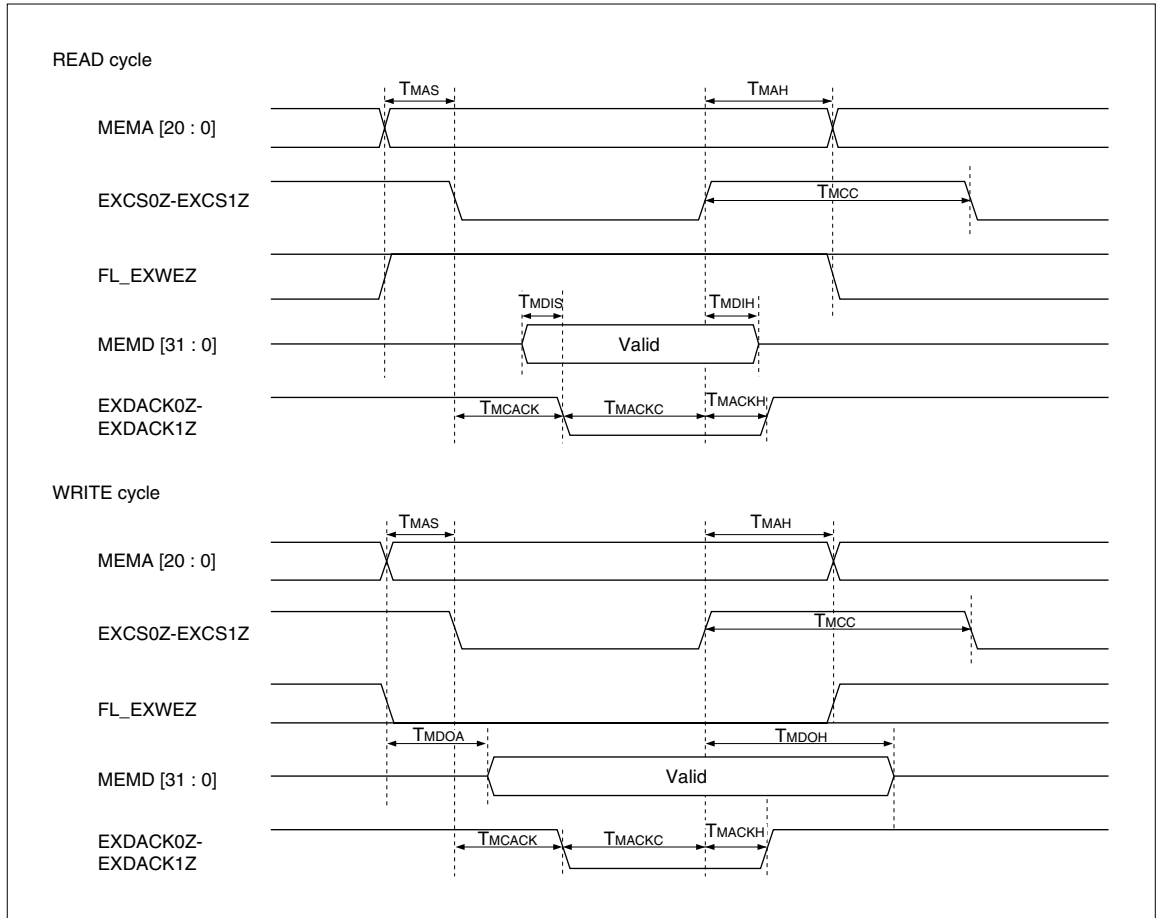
READ cycle

$T_{MAS}$

$T_{MAH}$

MEMA [20 : 0]

EXCS0Z-EXCS1Z

$T_{MCC}$

FL_EXWEZ

$T_{MDIS}$

$T_{MDIH}$

MEMD [31 : 0]

Valid

EXDACK0Z-EXDACK1Z

$T_{MCACK}$

$T_{MACKC}$

$T_{MACKH}$

WRITE cycle

$T_{MAS}$

$T_{MAH}$

MEMA [20 : 0]

EXCS0Z-EXCS1Z

$T_{MCC}$

FL_EXWEZ

$T_{MDOA}$

$T_{MDOH}$

MEMD [31 : 0]

Valid

EXDACK0Z-EXDACK1Z

$T_{MCACK}$

$T_{MACKC}$

$T_{MACKH}$